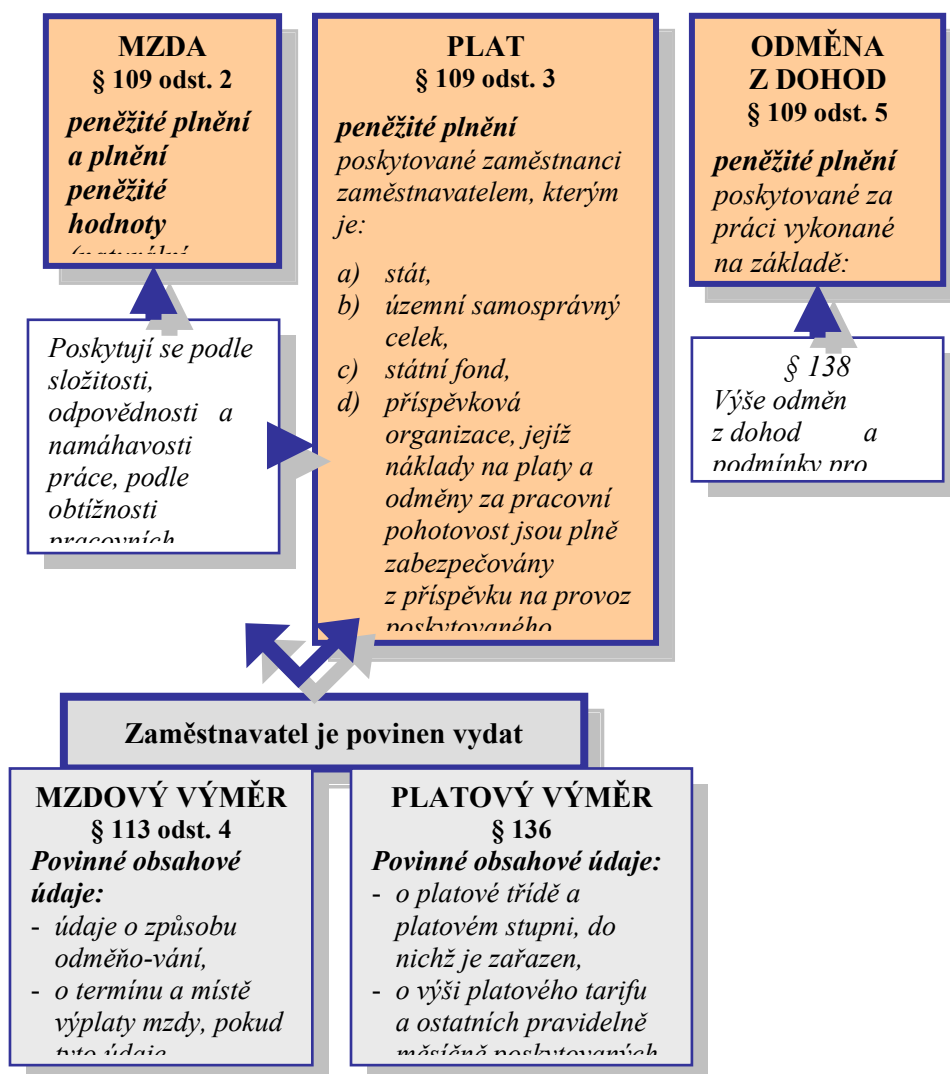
MZDA
§ 109 odst. 2

peněžité plnění a plnění peněžité hodnoty
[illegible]

Poskytují se podle složitosti, odpovědnosti a namáhavosti práce, podle obtížnosti
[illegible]

PLAT
§ 109 odst. 3

peněžité plnění poskytované zaměstnanci zaměstnavatelem, kterým je:

a) stát,
b) územní samosprávný celek,
c) státní fond,
d) příspěvková organizace, jejíž náklady na platy a odměny za pracovní pohotovost jsou plně zabezpečovány z příspěvku na provoz
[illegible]

ODMĚNA Z DOHOD
§ 109 odst. 5

peněžité plnění poskytované za práci vykonané na základě:

§ 138
Výše odměn z dohod a
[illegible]

Zaměstnavatel je povinen vydat

MZDOVÝ VÝMĚR
§ 113 odst. 4
Povinné obsahové údaje:
- údaje o způsobu odměňo-vání,
- o termínu a místě výplaty mzdy, pokud
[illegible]

PLATOVÝ VÝMĚR
§ 136
Povinné obsahové údaje:
- o platové třídě a platovém stupni, do nichž je zařazen,
- o výši platového tarifu a ostatních pravidelně
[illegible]